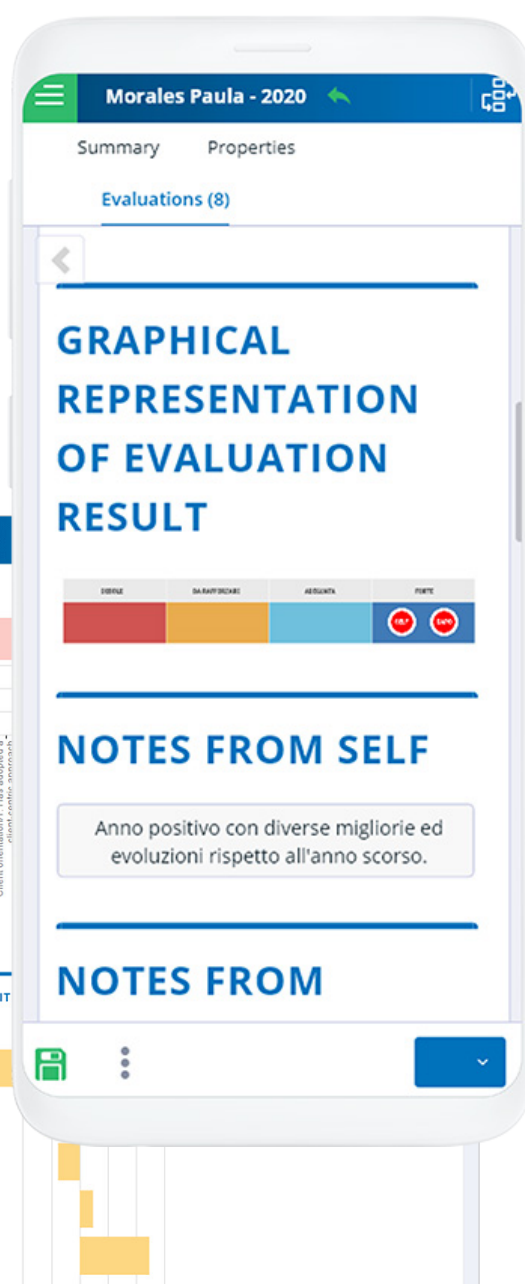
Morales Paula - 2020

Summary Properties

Evaluations (8)

GRAPHICAL REPRESENTATION OF EVALUATION RESULT

| DEBOLE | DA RAFFORZARE | ADEGUATA | FORTE |
|---|---|---|---|
| | | | SELF CAPO |

NOTES FROM SELF

Anno positivo con diverse migliorie ed evoluzioni rispetto all'anno scorso.

NOTES FROM